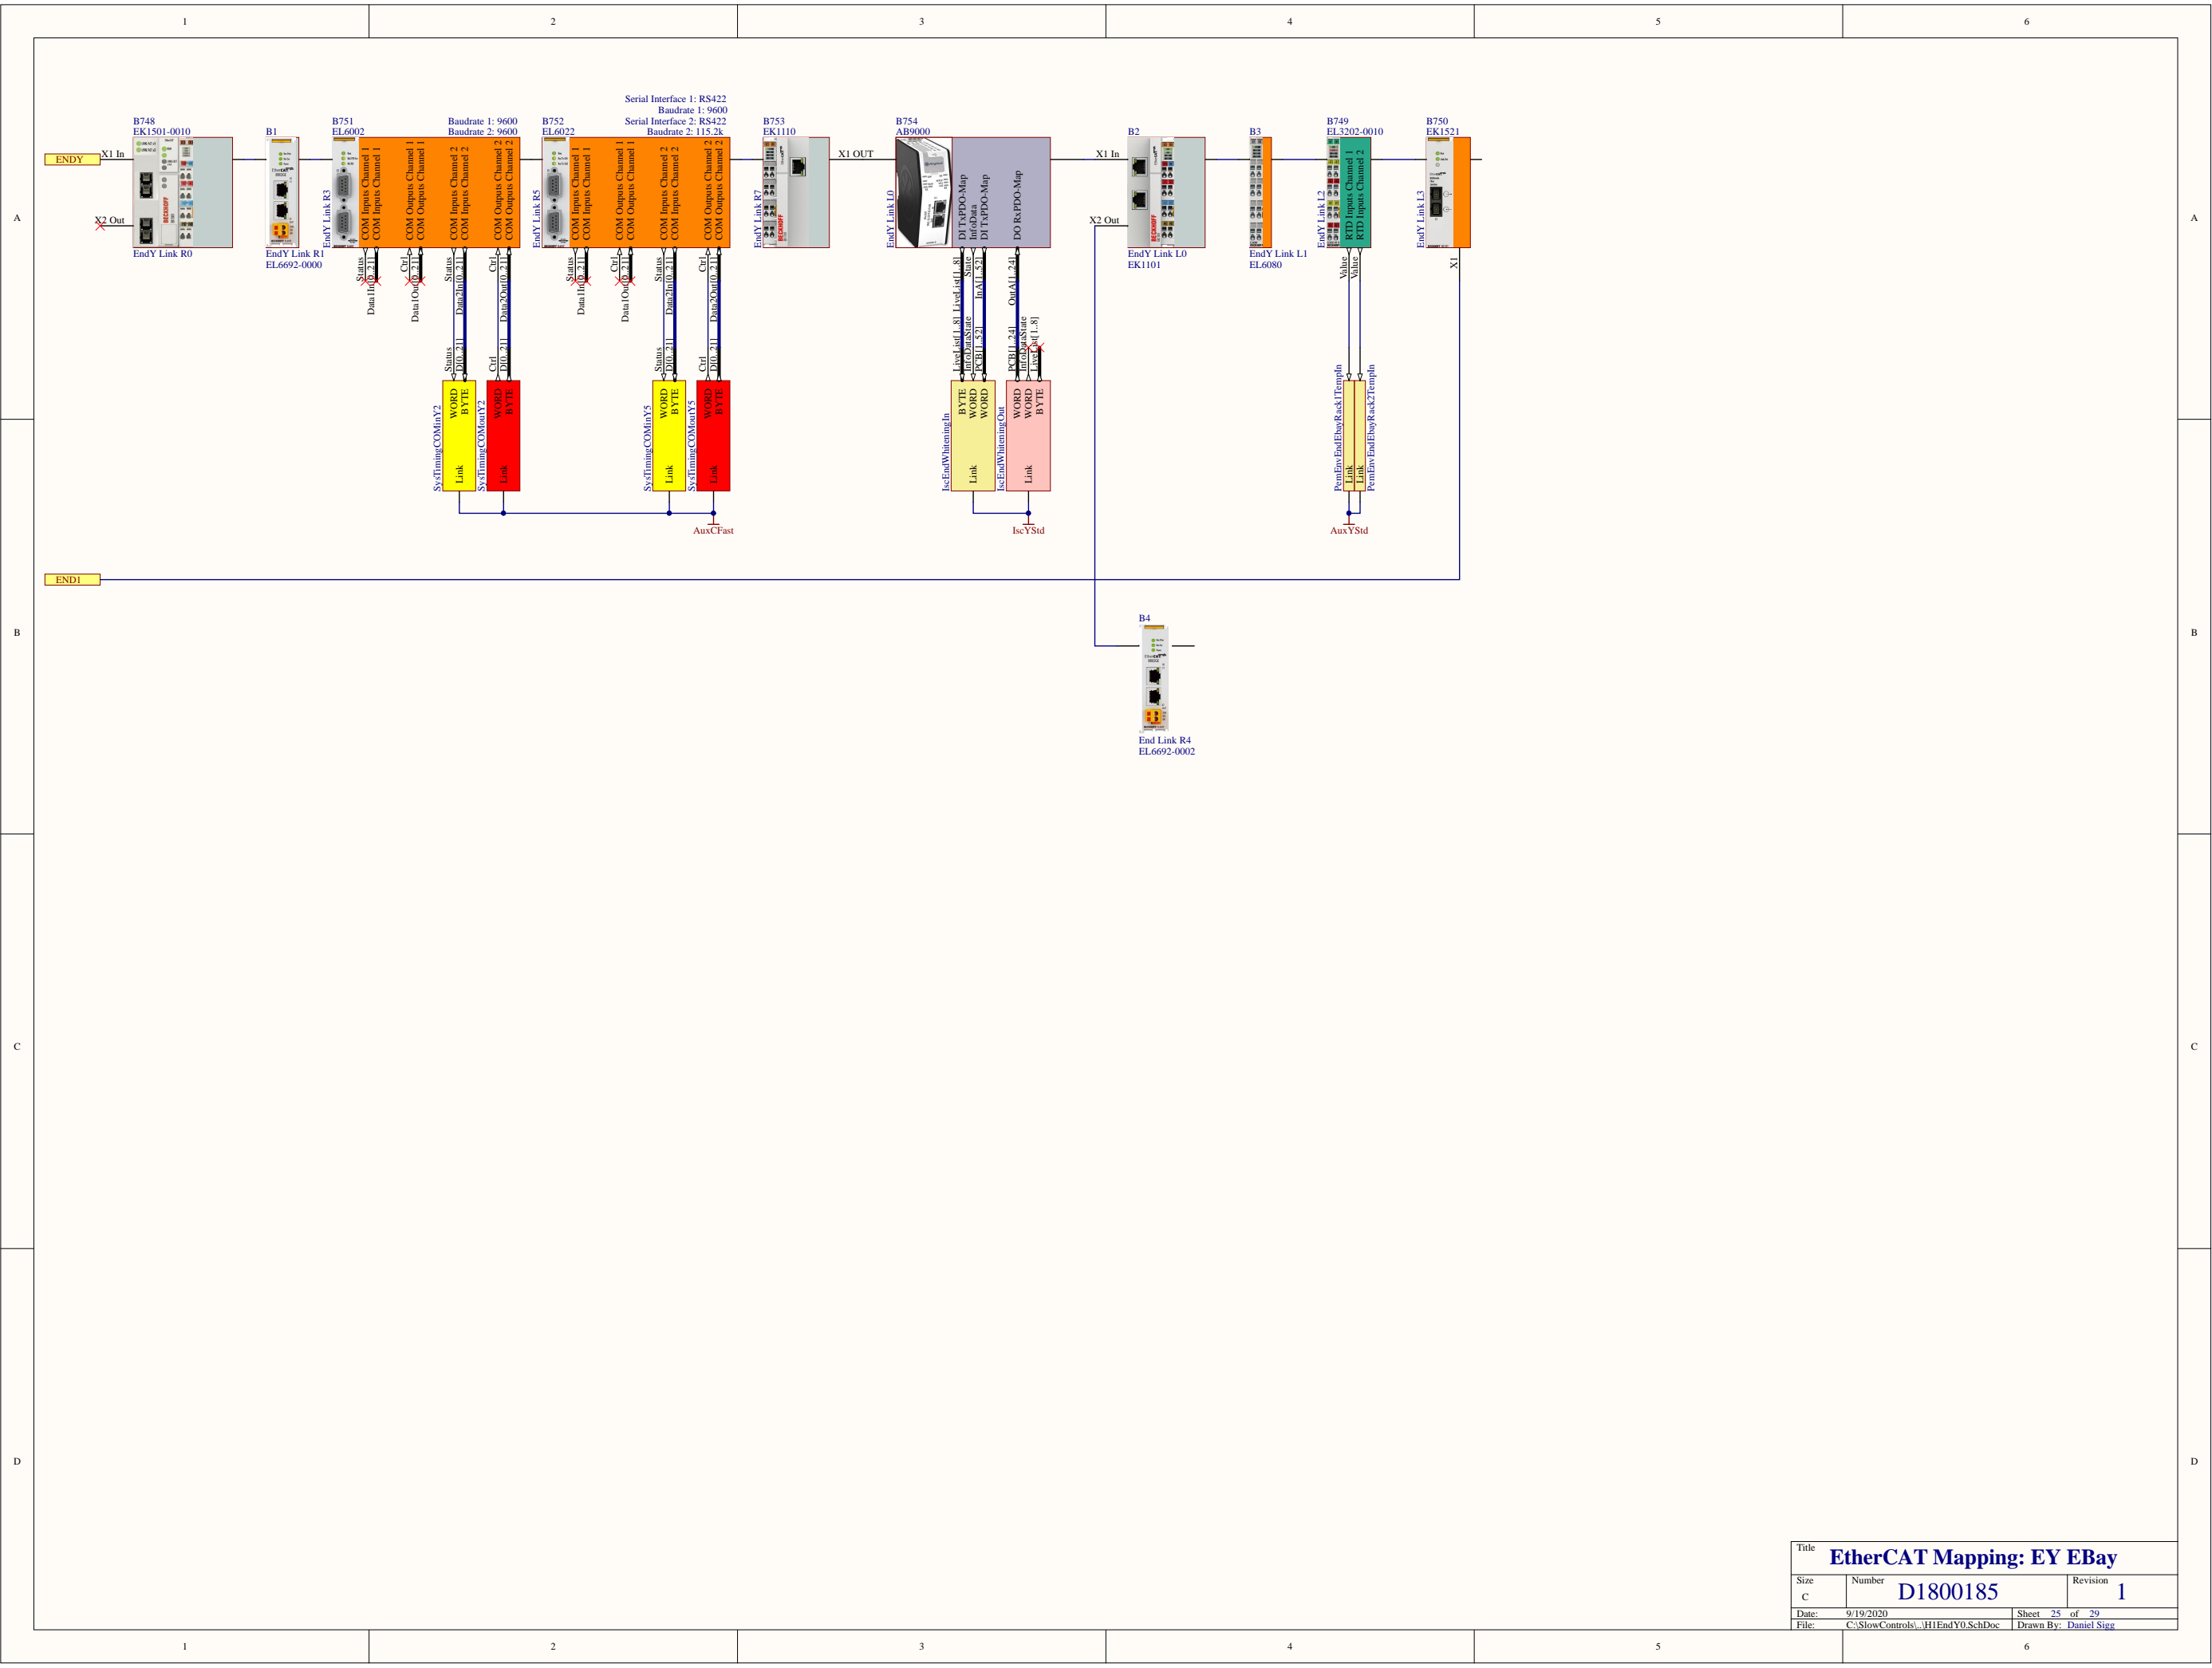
1 2 3 4 5 6

A

B748
EK1501-0010
ENDY
X1 In
X2 Out
EndY Link R0

B1
EndY Link R1
EL6692-0000

B751
EL6002
Baudrate 1: 9600
Baudrate 2: 9600
EndY Link R3
COM Inputs Channel 1
COM Inputs Channel 1
COM Outputs Channel 1
COM Outputs Channel 1
COM Inputs Channel 2
COM Inputs Channel 2
COM Outputs Channel 2
COM Outputs Channel 2
Status
Data1In[0..21]
Ctrl
Data1Out[0..21]
Status
Data2In[0..21]
Ctrl
Data2Out[0..21]

Serial Interface 1: RS422
Baudrate 1: 9600
Serial Interface 2: RS422
Baudrate 2: 115.2k
B752
EL6022
EndY Link R5
COM Inputs Channel 1
COM Inputs Channel 1
COM Outputs Channel 1
COM Outputs Channel 1
COM Inputs Channel 2
COM Inputs Channel 2
COM Outputs Channel 2
COM Outputs Channel 2
Status
Data1In[0..21]
Ctrl
Data1Out[0..21]
Status
Data2In[0..21]
Ctrl
Data2Out[0..21]

Status
D[0..21]
WORD
BYTE
SysTimingCOMinY2
Link
Ctrl
D[0..21]
WORD
BYTE
SysTimingCOMoutY2
Link
Status
D[0..21]
WORD
BYTE
SysTimingCOMinY5
Link
Ctrl
D[0..21]
WORD
BYTE
SysTimingCOMoutY5
Link
AuxCFast

B753
EK1110
EndY Link R7
X1 OUT

B754
AB9000
EndY Link L0
DI TxPDO-Map
InfoData
DI TxPDO-Map
DO RxPDO-Map
LiveList[1..8]
State
InA[1..32]
OutA[1..24]
LiveList[1..8]
InfoDataState
PCB[1..32]
PCB[1..24]
InfoDataState
LiveList[1..8]
BYTE
WORD
WORD
IscEndWhiteningIn
Link
WORD
WORD
BYTE
IscEndWhiteningOut
Link
IscYStd

B2
X1 In
X2 Out
EndY Link L0
EK1101

B3
EndY Link L1
EL6080

B749
EL3202-0010
EndY Link L2
RTD Inputs Channel 1
RTD Inputs Channel 2
Value
Value
PemEnvEndEbayRack1TempIn
Link
Link
PemEnvEndEbayRack2TempIn
AuxYStd

B750
EK1521
EndY Link L3
X1

END1

B4
End Link R4
EL6692-0002

B
C
D

Title
EtherCAT Mapping: EY EBay
Size
C
Number
D1800185
Revision
1
Date: 9/19/2020
Sheet 25 of 29
File: C:\SlowControls\..\H1EndY0.SchDoc
Drawn By: Daniel Sigg